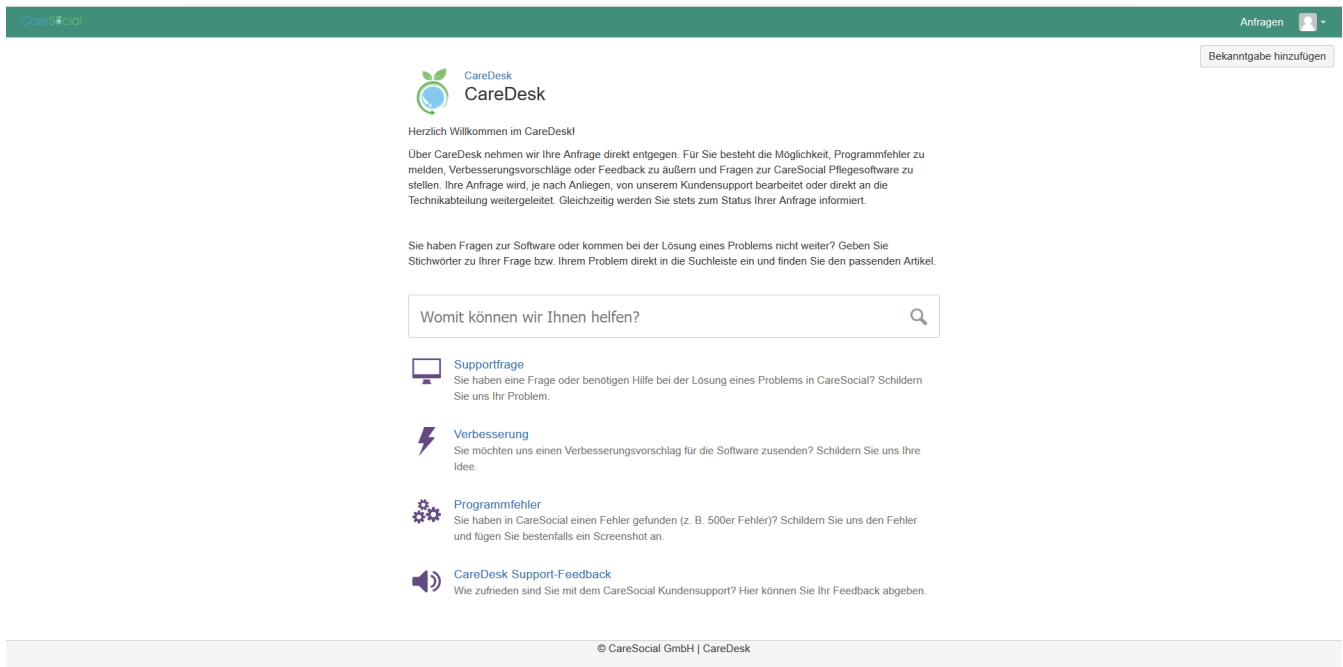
CareSocial

Anfragen

Bekanntgabe hinzufügen

CareDesk
CareDesk

Herzlich Willkommen im CareDesk!

Über CareDesk nehmen wir Ihre Anfrage direkt entgegen. Für Sie besteht die Möglichkeit, Programmfehler zu melden, Verbesserungsvorschläge oder Feedback zu äußern und Fragen zur CareSocial Pflegesoftware zu stellen. Ihre Anfrage wird, je nach Anliegen, von unserem Kundensupport bearbeitet oder direkt an die Technikabteilung weitergeleitet. Gleichzeitig werden Sie stets zum Status Ihrer Anfrage informiert.

Sie haben Fragen zur Software oder kommen bei der Lösung eines Problems nicht weiter? Geben Sie Stichwörter zu Ihrer Frage bzw. Ihrem Problem direkt in die Suchleiste ein und finden Sie den passenden Artikel.

Womit können wir Ihnen helfen?

Supportfrage
Sie haben eine Frage oder benötigen Hilfe bei der Lösung eines Problems in CareSocial? Schildern Sie uns Ihr Problem.

Verbesserung
Sie möchten uns einen Verbesserungsvorschlag für die Software zusenden? Schildern Sie uns Ihre Idee.

Programmfehler
Sie haben in CareSocial einen Fehler gefunden (z. B. 500er Fehler)? Schildern Sie uns den Fehler und fügen Sie bestenfalls ein Screenshot an.

CareDesk Support-Feedback
Wie zufrieden sind Sie mit dem CareSocial Kundensupport? Hier können Sie Ihr Feedback abgeben.

© CareSocial GmbH | CareDesk